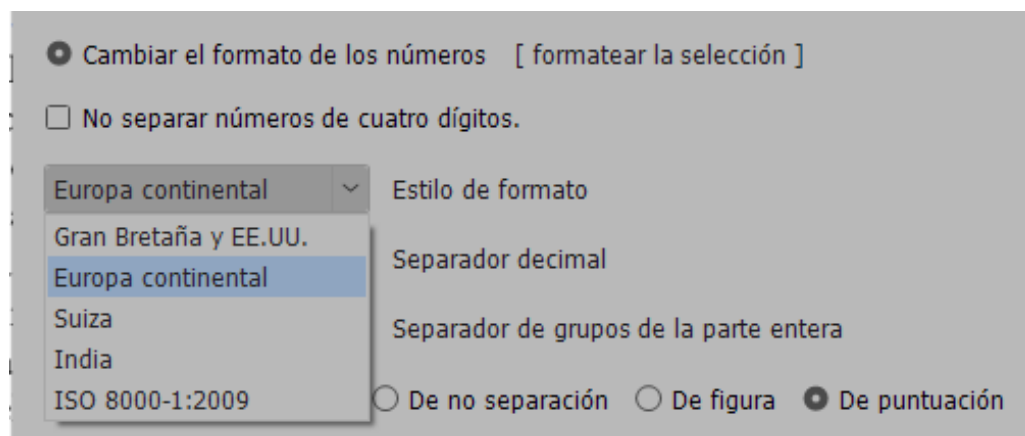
Cambiar el formato de los números [ formatear la selección ]

No separar números de cuatro dígitos.

Europa continental

Estilo de formato

Gran Bretaña y EE.UU.

Europa continental

Suiza

India

ISO 8000-1:2009

Separador decimal

Separador de grupos de la parte entera

De no separación De figura De puntuación